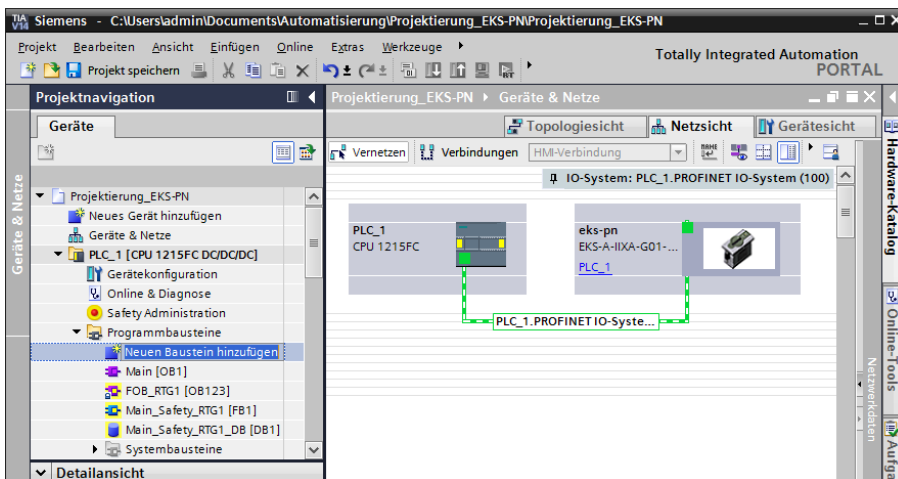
TIA V14 Siemens - C:\Users\admin\Documents\Automatisierung\Projektierung_EKS-PN\Projektierung_EKS-PN

Projekt Bearbeiten Ansicht Einfügen Online Extras Werkzeuge

Projekt speichern

Totally Integrated Automation PORTAL

Projektnavigation

Projektierung_EKS-PN ▸ Geräte & Netze

Geräte

Topologiesicht Netzsicht Gerätesicht

Vernetzen Verbindungen HMI-Verbindung

IO-System: PLC_1.PROFINET IO-System (100)

Geräte & Netze

Projektierung_EKS-PN
Neues Gerät hinzufügen
Geräte & Netze
PLC_1 [CPU 1215FC DC/DC/DC]
Gerätekonfiguration
Online & Diagnose
Safety Administration
Programmbausteine
Neuen Baustein hinzufügen
Main [OB1]
FOB_RTG1 [OB123]
Main_Safety_RTG1 [FB1]
Main_Safety_RTG1_DB [DB1]
Systembausteine

Detailansicht

PLC_1
CPU 1215FC

eks-pn
EKS-A-IIXA-G01-...
PLC_1

PLC_1.PROFINET IO-Syste...

Hardware-Katalog

Online-Tools

Netzwerkdaten

Aufga